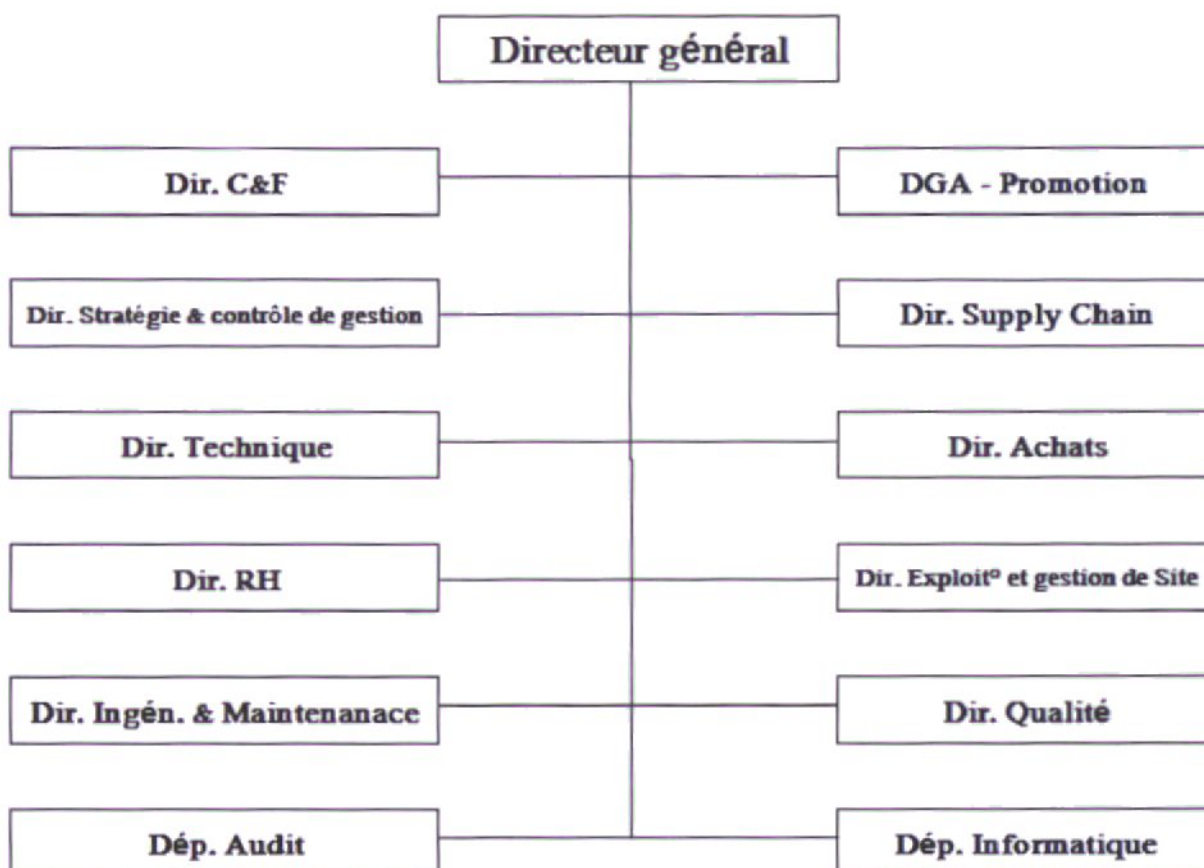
Directeur général

Dir. C&F

DGA - Promotion

Dir. Stratégie & contrôle de gestion

Dir. Supply Chain

Dir. Technique

Dir. Achats

Dir. RH

Dir. Exploit° et gestion de Site

Dir. Ingén. & Maintenanace

Dir. Qualité

Dép. Audit

Dép. Informatique